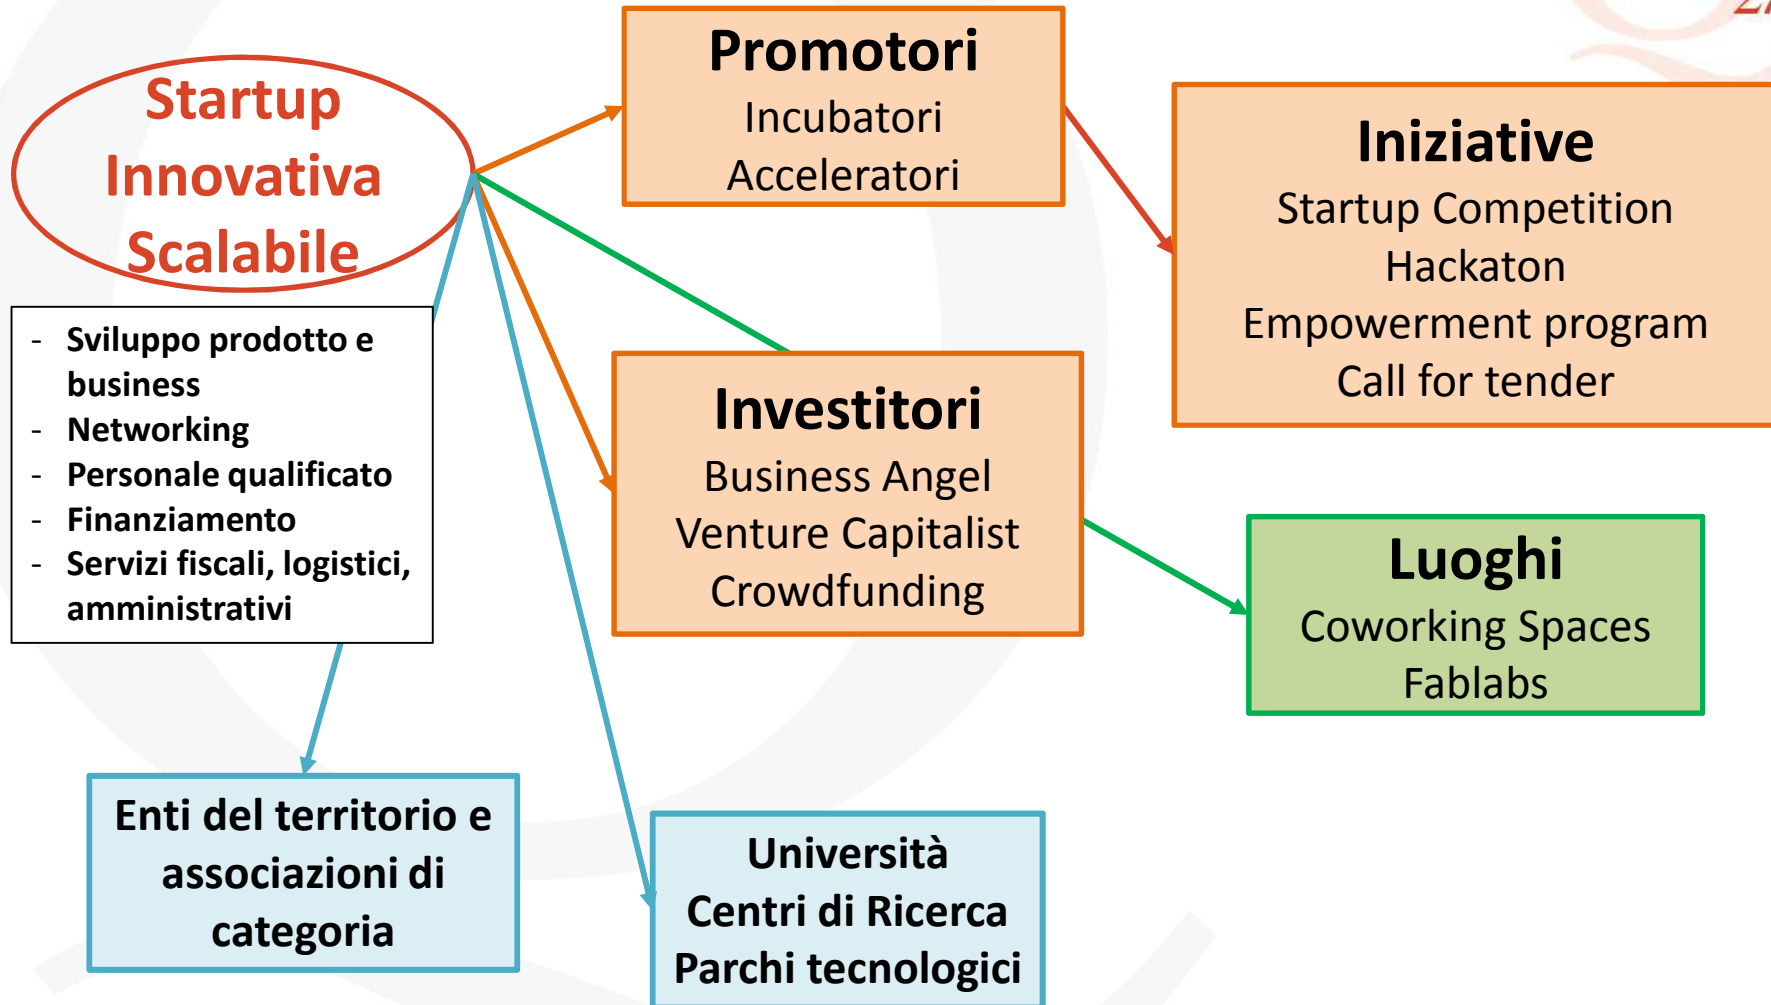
Startup Innovativa Scalabile

- Sviluppo prodotto e business
- Networking
- Personale qualificato
- Finanziamento
- Servizi fiscali, logistici, amministrativi

Promotori
Incubatori
Acceleratori

Iniziative
Startup Competition
Hackaton
Empowerment program
Call for tender

Investitori
Business Angel
Venture Capitalist
Crowdfunding

Luoghi
Coworking Spaces
Fablabs

Enti del territorio e associazioni di categoria

Università
Centri di Ricerca
Parchi tecnologici